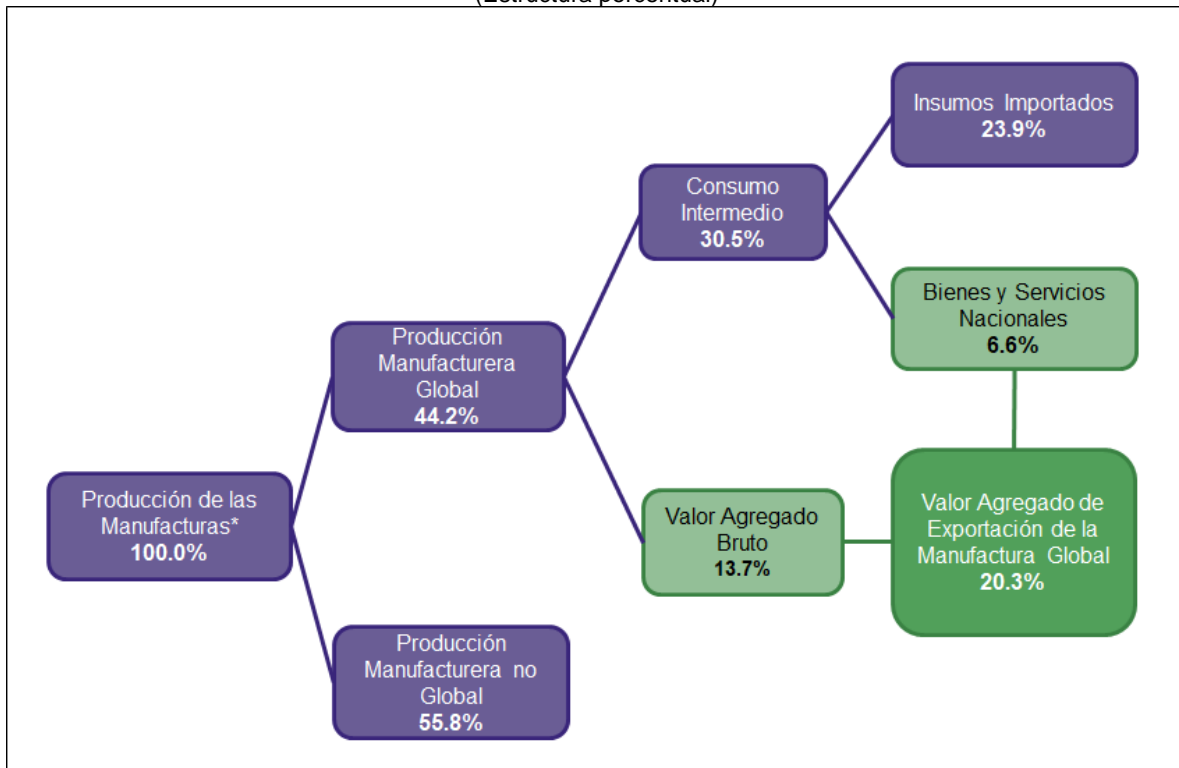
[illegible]

Insumos Importados
23.9%

Consumo Intermedio
30.5%

Bienes y Servicios Nacionales
6.6%

Producción Manufacturera Global
44.2%

Producción de las Manufacturas*
100.0%

Valor Agregado Bruto
13.7%

Valor Agregado de Exportación de la Manufactura Global
20.3%

Producción Manufacturera no Global
55.8%